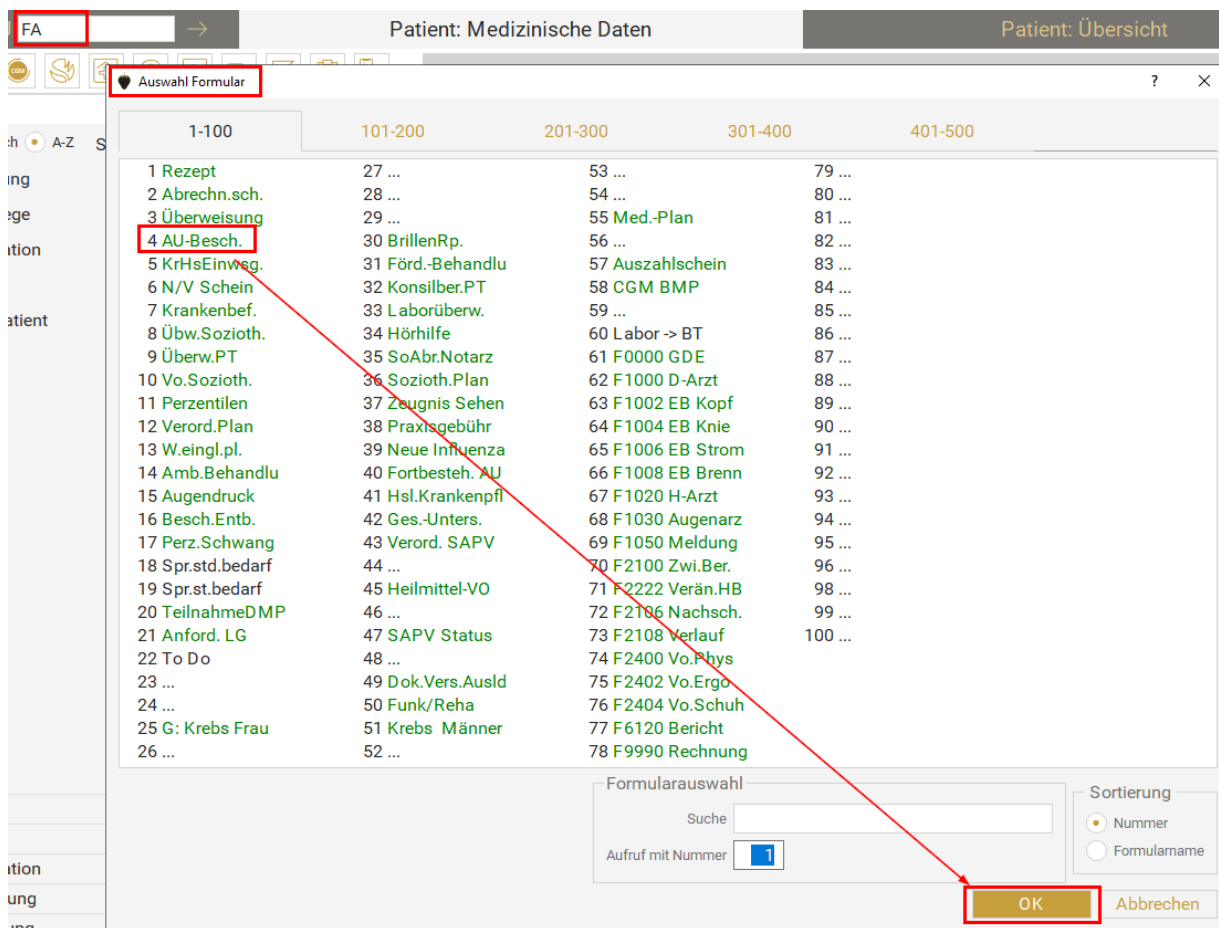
FA

Patient: Medizinische Daten

Patient: Übersicht

Auswahl Formular

?

ch A-Z S

ung
ege
ation

atient

1-100 | 101-200 | 201-300 | 301-400 | 401-500

1 Rezept
2 Abrechn.sch.
3 Überweisung
4 AU-Besch.
5 KrHsEinwsg.
6 N/V Schein
7 Krankenbef.
8 Übw.Sozioth.
9 Überw.PT
10 Vo.Sozioth.
11 Perzentilen
12 Verord.Plan
13 W.eingl.pl.
14 Amb.Behandlu
15 Augendruck
16 Besch.Entb.
17 Perz.Schwang
18 Spr.std.bedarf
19 Spr.st.bedarf
20 TeilnahmeDMP
21 Anford. LG
22 To Do
23 ...
24 ...
25 G: Krebs Frau
26 ...

27 ...
28 ...
29 ...
30 BrillenRp.
31 Förd.-Behandlu
32 Konsilber.PT
33 Laborüberw.
34 Hörhilfe
35 SoAbr.Notarz
36 Sozioth.Plan
37 Zeugnis Sehen
38 Praxisgebühr
39 Neue Influenza
40 Fortbesteh. AU
41 Hsl.Krankenpfl
42 Ges.-Unters.
43 Verord. SAPV
44 ...
45 Heilmittel-VO
46 ...
47 SAPV Status
48 ...
49 Dok.Vers.Ausld
50 Funk/Reha
51 Krebs Männer
52 ...

53 ...
54 ...
55 Med.-Plan
56 ...
57 Auszahlschein
58 CGM BMP
59 ...
60 Labor -> BT
61 F0000 GDE
62 F1000 D-Arzt
63 F1002 EB Kopf
64 F1004 EB Knie
65 F1006 EB Strom
66 F1008 EB Brenn
67 F1020 H-Arzt
68 F1030 Augenarz
69 F1050 Meldung
70 F2100 Zwi.Ber.
71 F2222 Verän.HB
72 F2106 Nachsch.
73 F2108 Verlauf
74 F2400 Vo.Phys
75 F2402 Vo.Ergo
76 F2404 Vo.Schuh
77 F6120 Bericht
78 F9990 Rechnung

79 ...
80 ...
81 ...
82 ...
83 ...
84 ...
85 ...
86 ...
87 ...
88 ...
89 ...
90 ...
91 ...
92 ...
93 ...
94 ...
95 ...
96 ...
98 ...
99 ...
100 ...

ation
ung

Formularauswahl
Suche
Aufruf mit Nummer 1

Sortierung
Nummer
Formularname

OK
Abbrechen